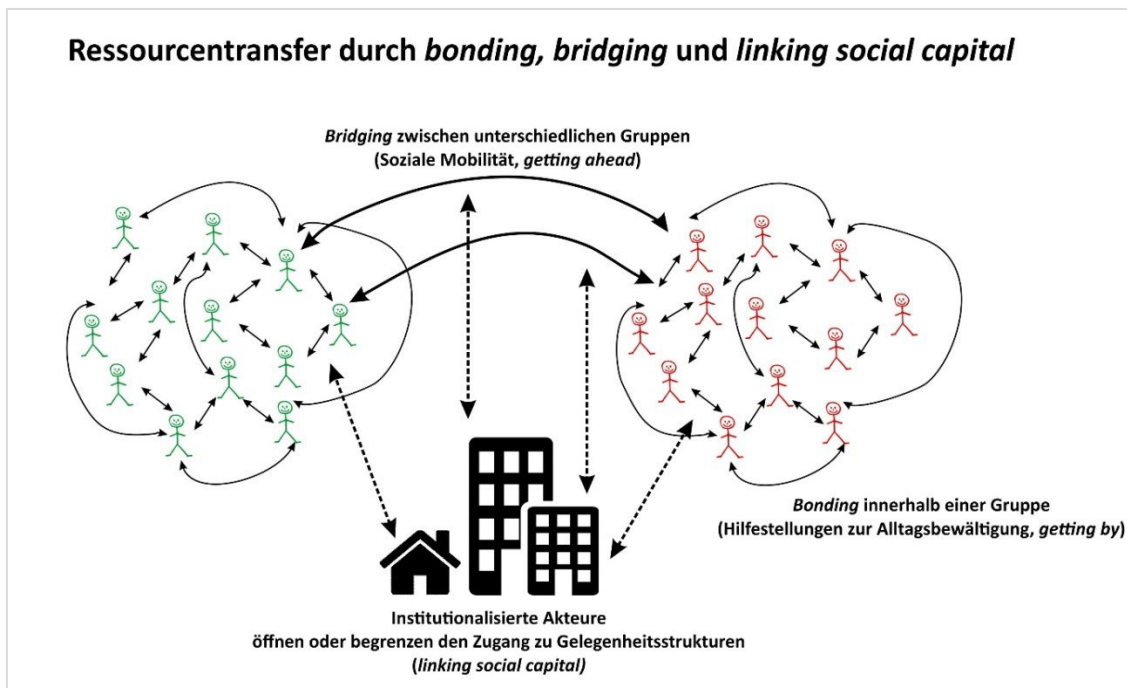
Ressourcentransfer durch *bonding, bridging* und *linking social capital*

*Bridging* zwischen unterschiedlichen Gruppen
(Soziale Mobilität, *getting ahead*)

*Bonding* innerhalb einer Gruppe
(Hilfestellungen zur Alltagsbewältigung, *getting by*)

Institutionalisierte Akteure
öffnen oder begrenzen den Zugang zu Gelegenheitsstrukturen
(*linking social capital*)